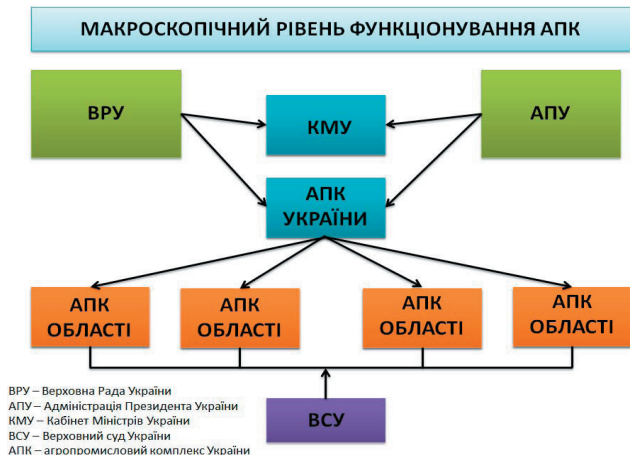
МАКРОСКОПІЧНИЙ РІВЕНЬ ФУНКЦІОНУВАННЯ АПК

ВРУ

КМУ

АПУ

АПК УКРАЇНИ

АПК ОБЛАСТІ

АПК ОБЛАСТІ

АПК ОБЛАСТІ

АПК ОБЛАСТІ

ВСУ

ВРУ – Верховна Рада України
АПУ – Адміністрація Президента України
КМУ – Кабінет Міністрів України
ВСУ – Верховний суд України
АПК – агропромисловий комплекс України